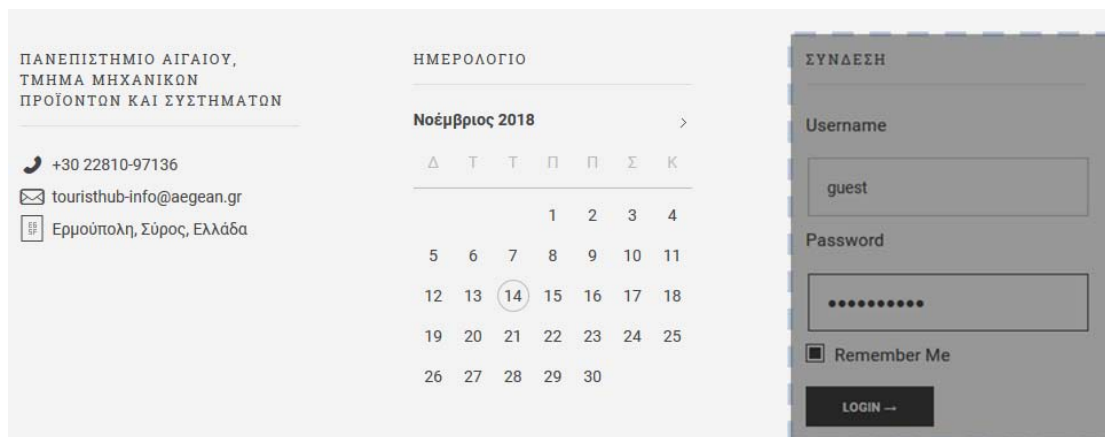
ΠΑΝΕΠΙΣΤΗΜΙΟ ΑΙΓΑΙΟΥ, ΤΜΗΜΑ ΜΗΧΑΝΙΚΩΝ ΠΡΟΪΟΝΤΩΝ ΚΑΙ ΣΥΣΤΗΜΑΤΩΝ

+30 22810-97136
touristhub-info@aegean.gr
Ερμούπολη, Σύρος, Ελλάδα

ΗΜΕΡΟΛΟΓΙΟ

Νοέμβριος 2018 ›

| Δ | Τ | Τ | Π | Π | Σ | Κ |
|---|---|---|---|---|---|---|
| | | | 1 | 2 | 3 | 4 |
| 5 | 6 | 7 | 8 | 9 | 10 | 11 |
| 12 | 13 | 14 | 15 | 16 | 17 | 18 |
| 19 | 20 | 21 | 22 | 23 | 24 | 25 |
| 26 | 27 | 28 | 29 | 30 | | |

ΣΥΝΔΕΣΗ

Username

guest

Password

•••••••••••

Remember Me

LOGIN →